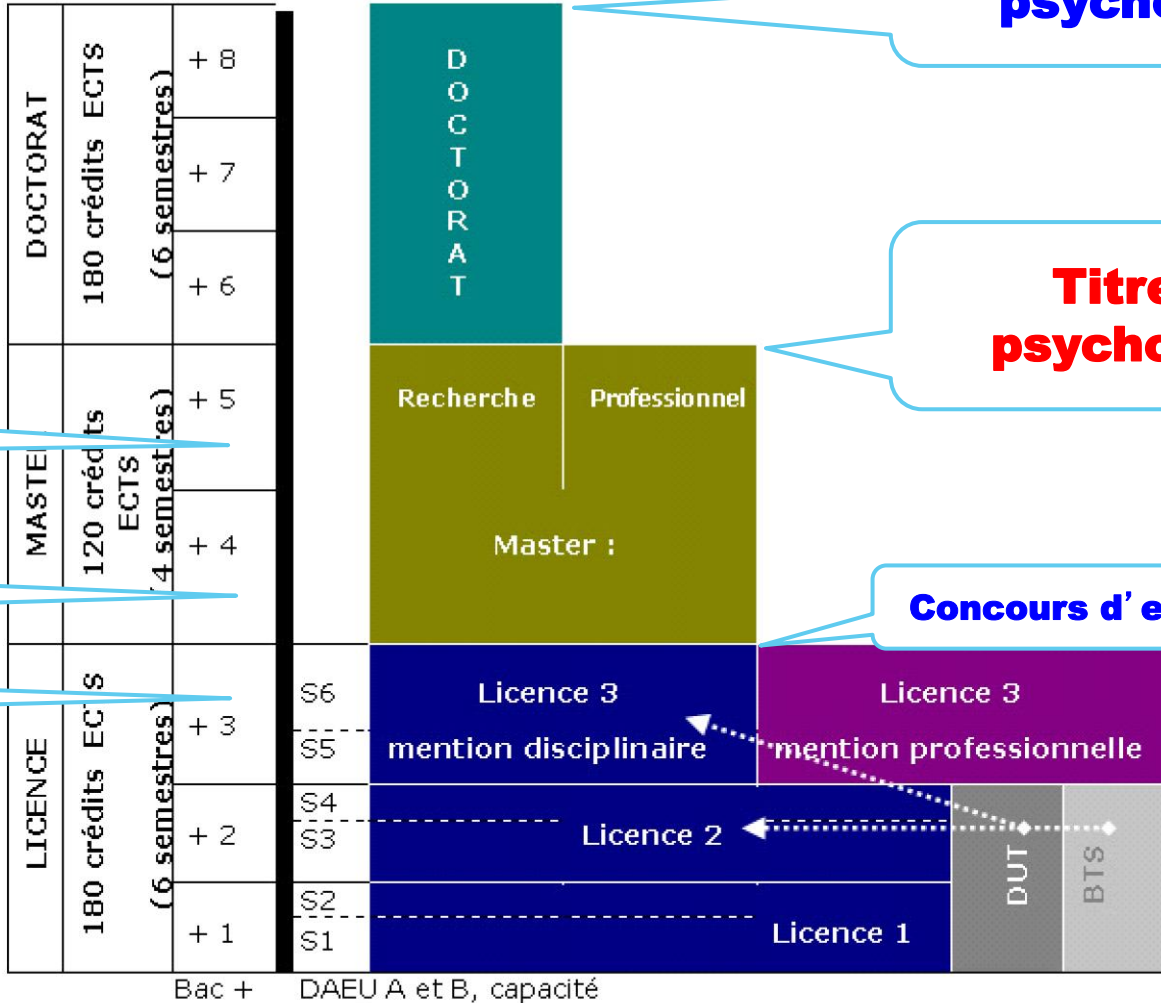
psycho

DOCTORAT
180 crédits ECTS (6 semestres)
+ 8
+ 7
+ 6

DOCTORAT

Titre psycho

MASTER
120 crédits ECTS (4 semestres)
+ 5
+ 4

Recherche
Professionnel
Master :

Concours d'e

LICENCE
180 crédits ECTS (6 semestres)
+ 3
+ 2
+ 1

S6
S5
S4
S3
S2
S1

Licence 3
mention disciplinaire

Licence 3
mention professionnelle

Licence 2

Licence 1

DUT
BTS

Bac +
DAEU A et B, capacité